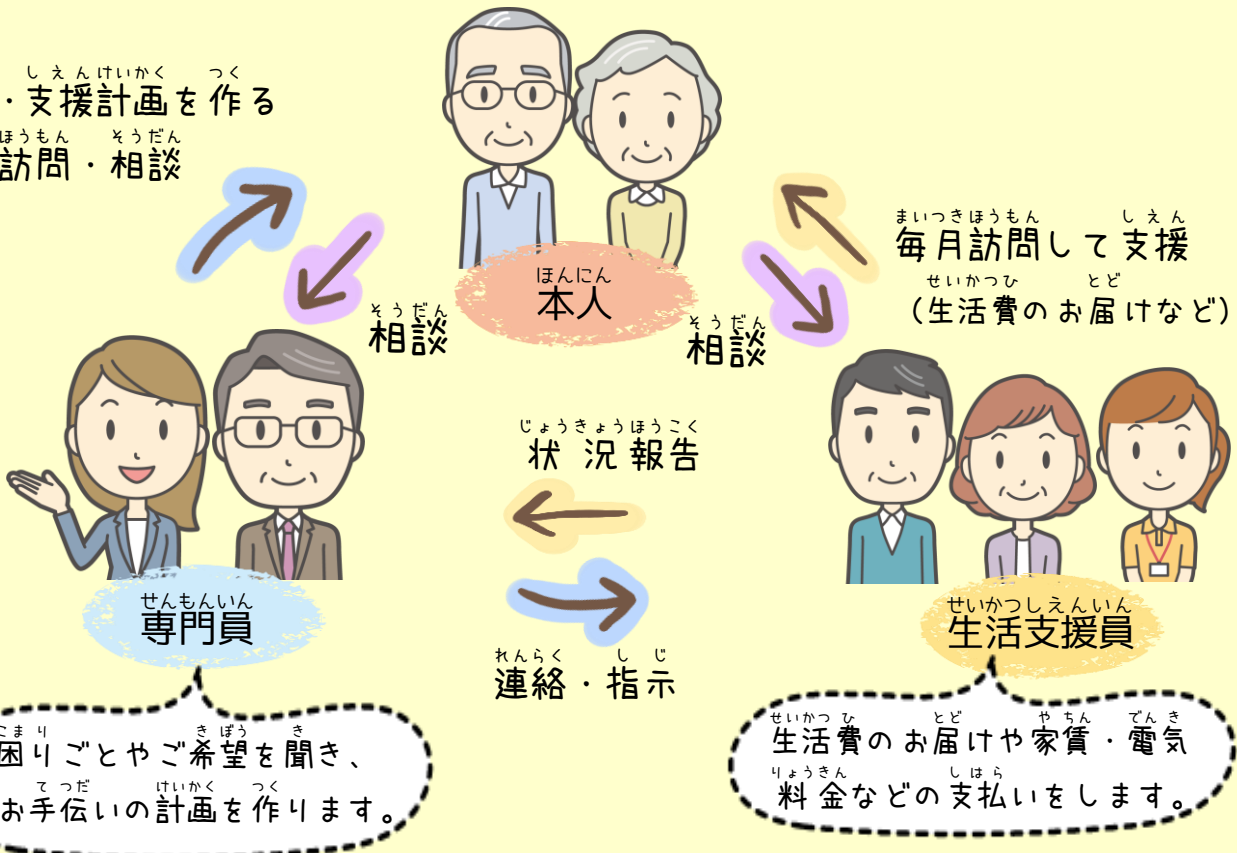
・支援計画を作る
訪問・相談

本人

相談

相談

毎月訪問して支援
（生活費のお届けなど）

状況報告

専門員

連絡・指示

生活支援員

困りごとやご希望を聞き、
お手伝いの計画を作ります。

生活費のお届けや家賃・電気料金などの支払いをします。